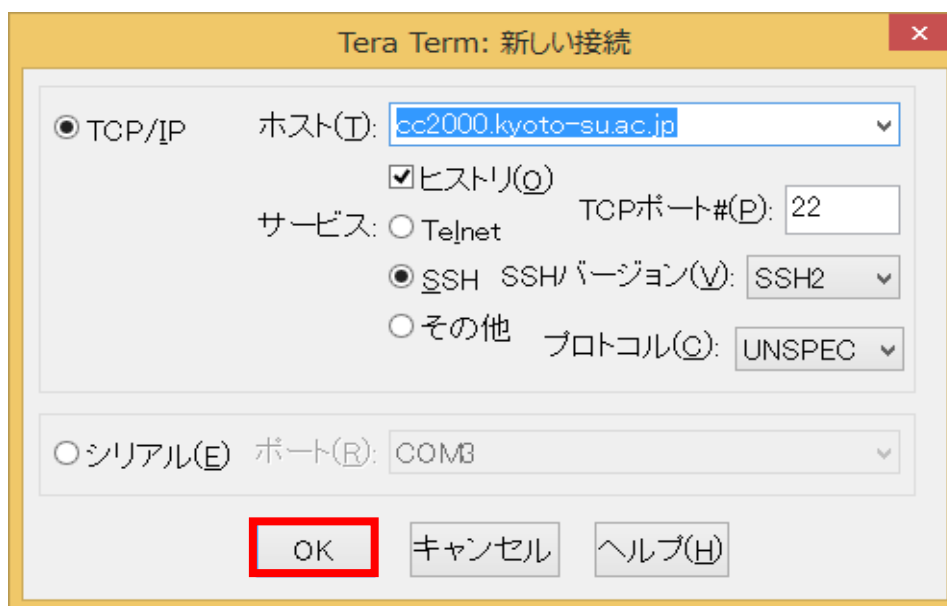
Tera Term: 新しい接続

TCP/IP ホスト(T): cc2000.kyoto-su.ac.jp

ヒストリ(O)

サービス: Telnet TCPポート#(P): 22

SSH SSHバージョン(V): SSH2

その他 プロトコル(C): UNSPEC

シリアル(E) ポート(R): COM3

OK キャンセル ヘルプ(H)